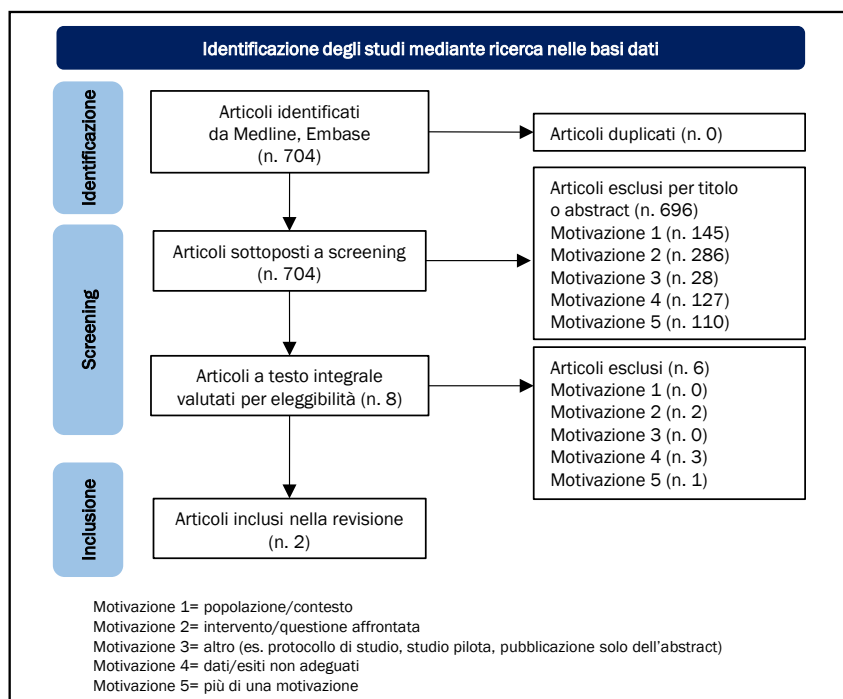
Identificazione degli studi mediante ricerca nelle basi dati

Identificazione

Articoli identificati da Medline, Embase (n. 704)

Articoli duplicati (n. 0)

Screening

Articoli sottoposti a screening (n. 704)

Articoli esclusi per titolo o abstract (n. 696)
Motivazione 1 (n. 145)
Motivazione 2 (n. 286)
Motivazione 3 (n. 28)
Motivazione 4 (n. 127)
Motivazione 5 (n. 110)

Articoli a testo integrale valutati per eleggibilità (n. 8)

Articoli esclusi (n. 6)
Motivazione 1 (n. 0)
Motivazione 2 (n. 2)
Motivazione 3 (n. 0)
Motivazione 4 (n. 3)
Motivazione 5 (n. 1)

Inclusione

Articoli inclusi nella revisione (n. 2)

Motivazione 1= popolazione/contesto
Motivazione 2= intervento/questione affrontata
Motivazione 3= altro (es. protocollo di studio, studio pilota, pubblicazione solo dell'abstract)
Motivazione 4= dati/esiti non adeguati
Motivazione 5= più di una motivazione